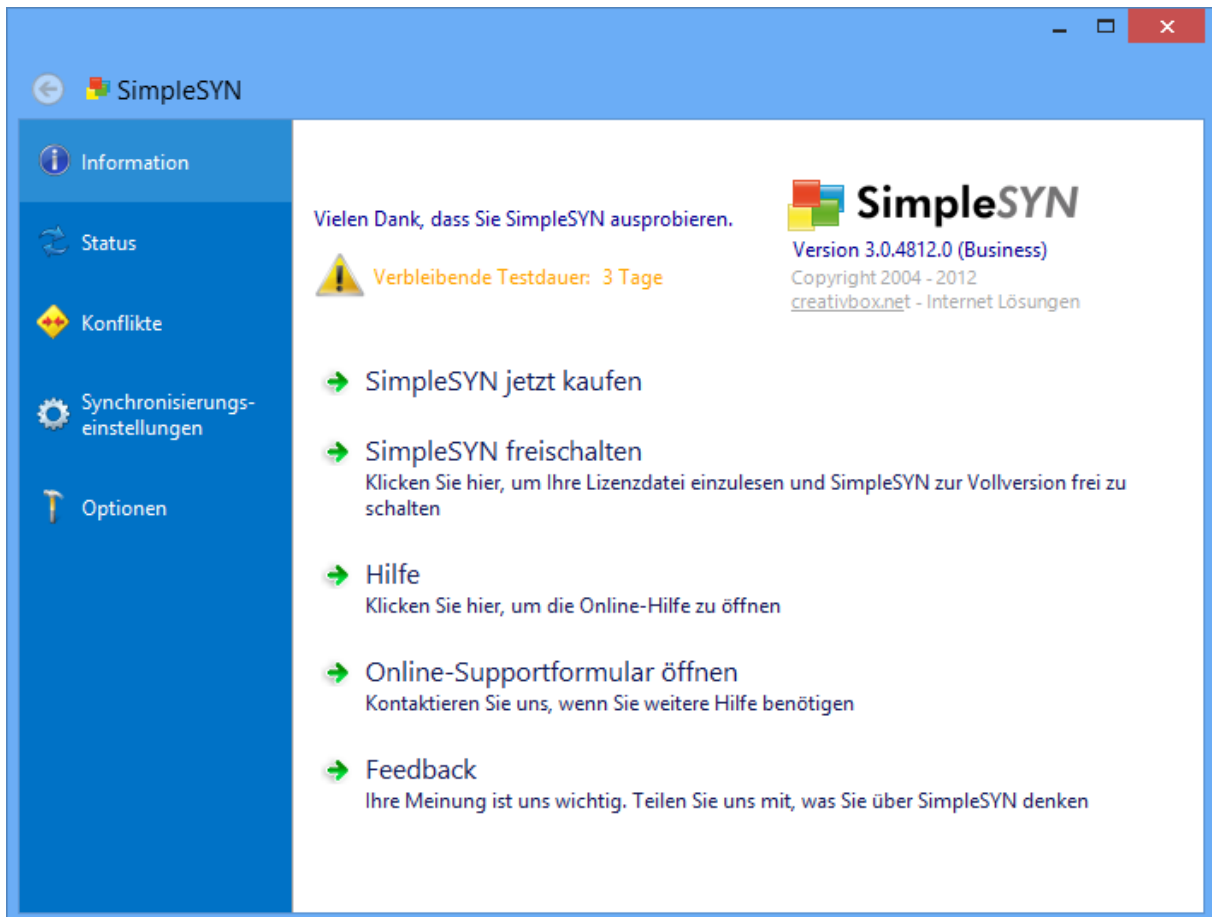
SimpleSYN

Information

Status

Konflikte

Synchronisierungseinstellungen

Optionen

Vielen Dank, dass Sie SimpleSYN ausprobieren.

Verbleibende Testdauer: 3 Tage

SimpleSYN

Version 3.0.4812.0 (Business)
Copyright 2004 - 2012
creativbox.net - Internet Lösungen

SimpleSYN jetzt kaufen

SimpleSYN freischalten
Klicken Sie hier, um Ihre Lizenzdatei einzulesen und SimpleSYN zur Vollversion frei zu schalten

Hilfe
Klicken Sie hier, um die Online-Hilfe zu öffnen

Online-Supportformular öffnen
Kontaktieren Sie uns, wenn Sie weitere Hilfe benötigen

Feedback
Ihre Meinung ist uns wichtig. Teilen Sie uns mit, was Sie über SimpleSYN denken